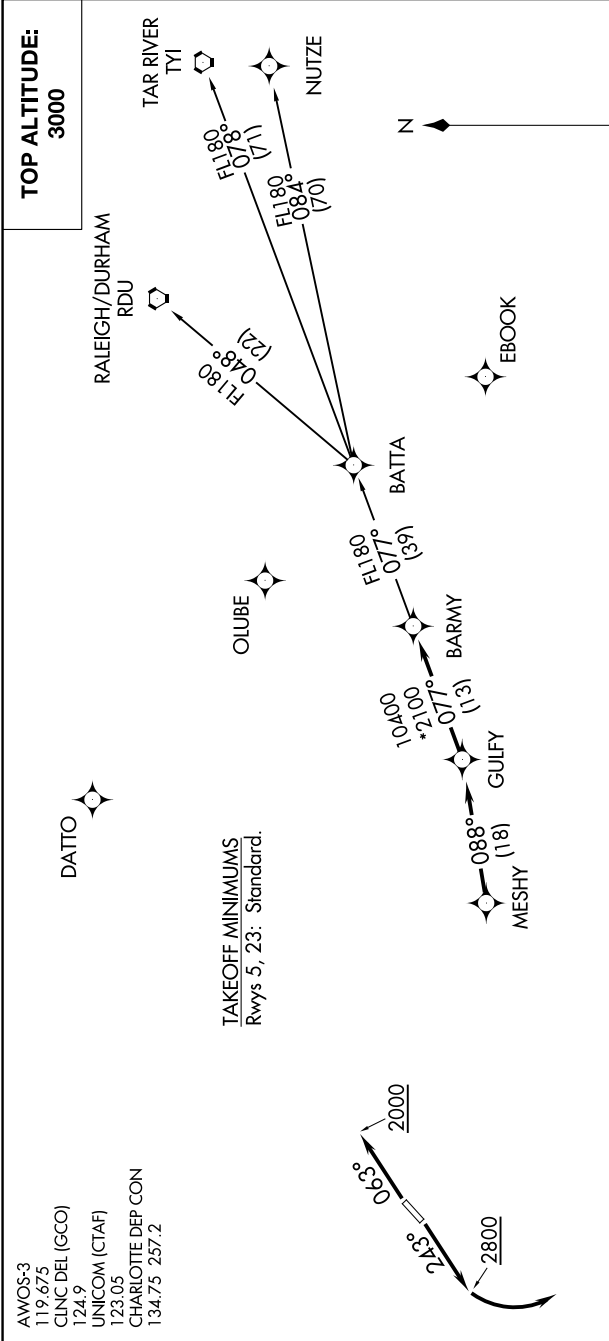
TOP ALTITUDE:
3000

TAR RIVER
TYI

NUTZE

N

RALEIGH/DURHAM
RDU

FL180
078°
(71)

FL180
084°
(70)

FL180
048°
(22)

EBOOK

BATTA

FL180
077°
(39)

OLUBE

BARMY

10400
*2100
077°
(13)

GULFY

DATTO

088°
(18)

MESHY

TAKEOFF MINIMUMS
Rwys 5, 23: Standard.

AWOS-3
119.675
CLNC DEL (GCO)
124.9
UNICOM (CTAF)
123.05
CHARLOTTE DEP CON
134.75 257.2

063°
2000

243°
2800